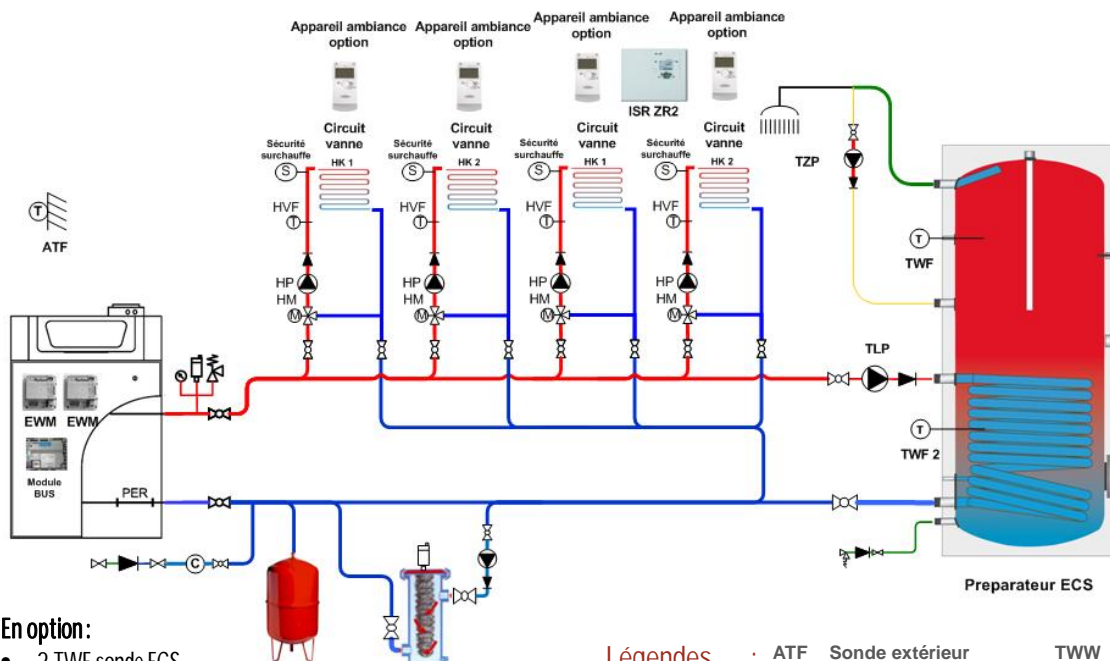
Appareil ambiance option
Appareil ambiance option
Appareil ambiance option
Appareil ambiance option

ISR ZR2

Circuit vanne
Circuit vanne
Circuit vanne
Circuit vanne

Sécurité surchauffe
HK 1
Sécurité surchauffe
HK 2
Sécurité surchauffe
HK 1
Sécurité surchauffe
HK 2

S
S
S
S

HVF
HVF
HVF
HVF

HP
HM
HP
HM
HP
HM
HP
HM

M
M
M
M

TZP

T
ATF

T
TWF

TLP

T
TWF 2

EWM EWM

Module BUS

PER

C

Preparateur ECS

En option :
• 2 TWF sonde ECS

Légendes : ATF Sonde extérieur TWW